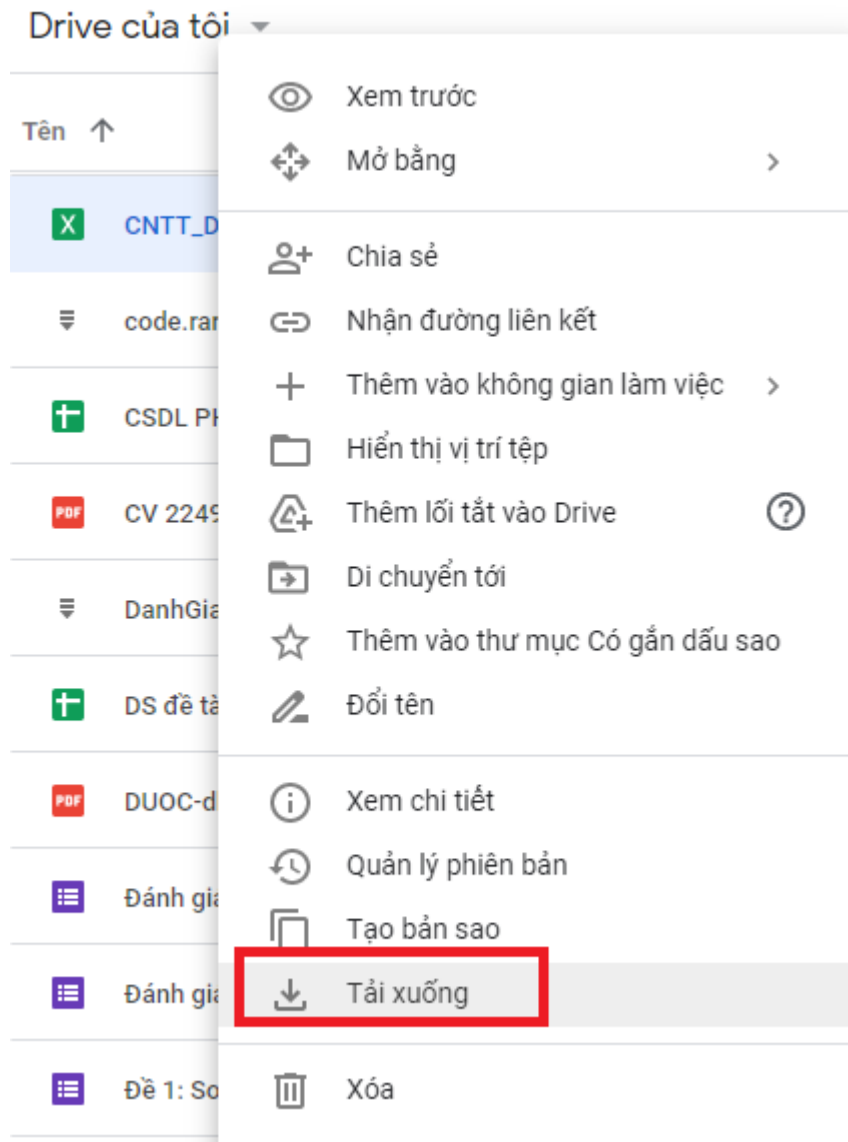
Drive của tôi

Tên

CNTT_D

code.rar

CSDL PH

PDF CV 2249

DanhGia

DS đề tà

PDF DUOC-d

Đánh gia

Đánh gia

Đề 1: So

Xem trước

Mở bằng

Chia sẻ

Nhận đường liên kết

Thêm vào không gian làm việc

Hiển thị vị trí tệp

Thêm lối tắt vào Drive

Di chuyển tới

Thêm vào thư mục Có gắn dấu sao

Đổi tên

Xem chi tiết

Quản lý phiên bản

Tạo bản sao

Tải xuống

Xóa